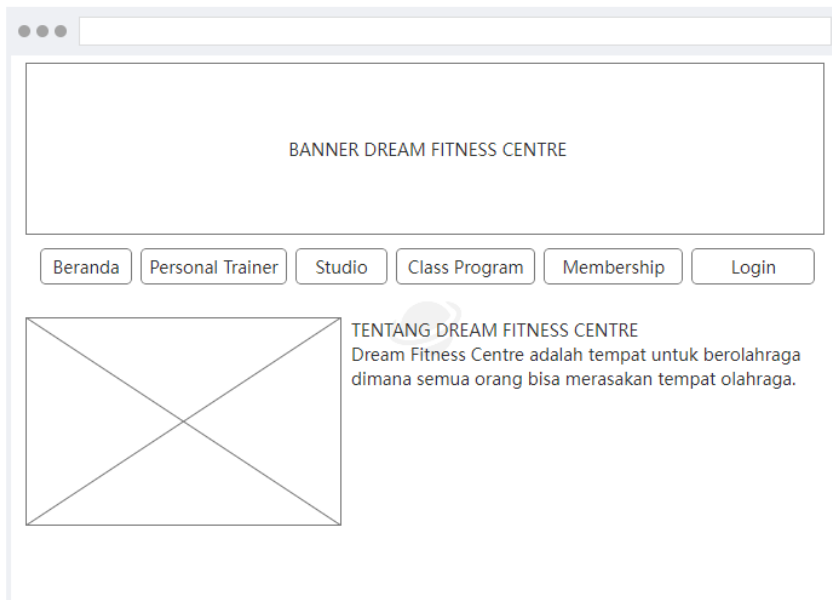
BANNER DREAM FITNESS CENTRE

Beranda | Personal Trainer | Studio | Class Program | Membership | Login

TENTANG DREAM FITNESS CENTRE
Dream Fitness Centre adalah tempat untuk berolahraga dimana semua orang bisa merasakan tempat olahraga.